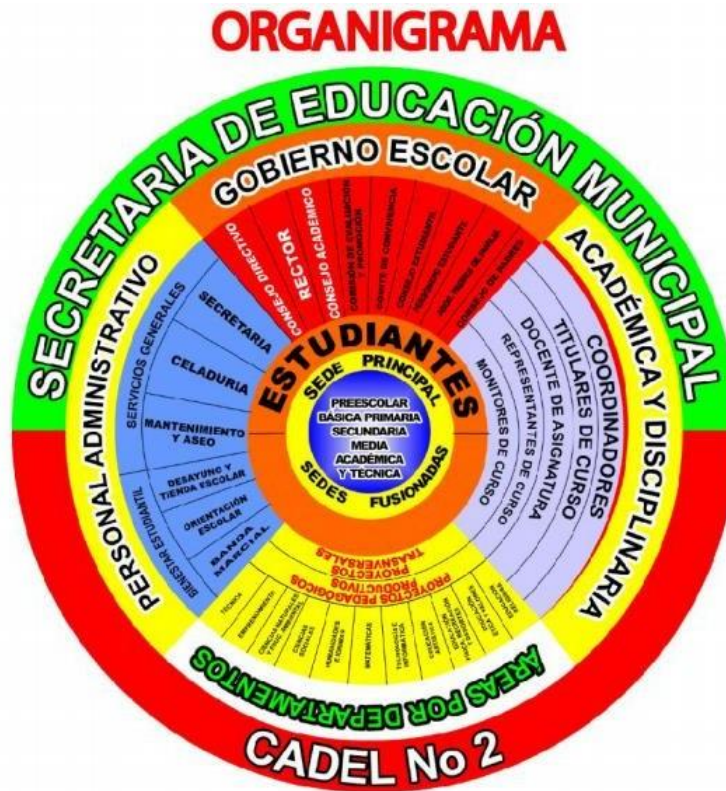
ORGANIGRAMA

SECRETARIA DE EDUCACIÓN MUNICIPAL

GOBIERNO ESCOLAR

CONSEJO DIRECTIVO
RECTOR
CONSEJO ACADÉMICO
COMISIÓN DE EVALUACIÓN Y PROMOCIÓN
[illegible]
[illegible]
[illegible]
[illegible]
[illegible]

ACADÉMICA Y DISCIPLINARIA

COORDINADORES
TITULARES DE CURSO
DOCENTE DE ASIGNATURA
REPRESENTANTES DE CURSO
MONITORES DE CURSO

PERSONAL ADMINISTRATIVO

SERVICIOS GENERALES
SECRETARIA
CELADURIA
MANTENIMIENTO Y ASEO
DESAYUNO Y TIENDA ESCOLAR
ORIENTACIÓN ESCOLAR
BANDA MARCIAL
BIENESTAR ESTUDIANTIL

ESTUDIANTES
SEDE PRINCIPAL
PREESCOLAR
BÁSICA PRIMARIA
SECUNDARIA
MEDIA
ACADÉMICA
Y TECNICA
SEDES FUSIONADAS

PROYECTOS TRANSVERSALES
PROYECTOS PRODUCTIVOS
PROYECTOS PEDAGÓGICOS

TECNICA
EMPRENDIMIENTO
CIENCIAS NATURALES Y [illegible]
CIENCIAS SOCIALES
HUMANIDADES E IDIOMAS
MATEMÁTICAS
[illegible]
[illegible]
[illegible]
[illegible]
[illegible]

AREAS POR DEPARTAMENTOS

CADEL No 2